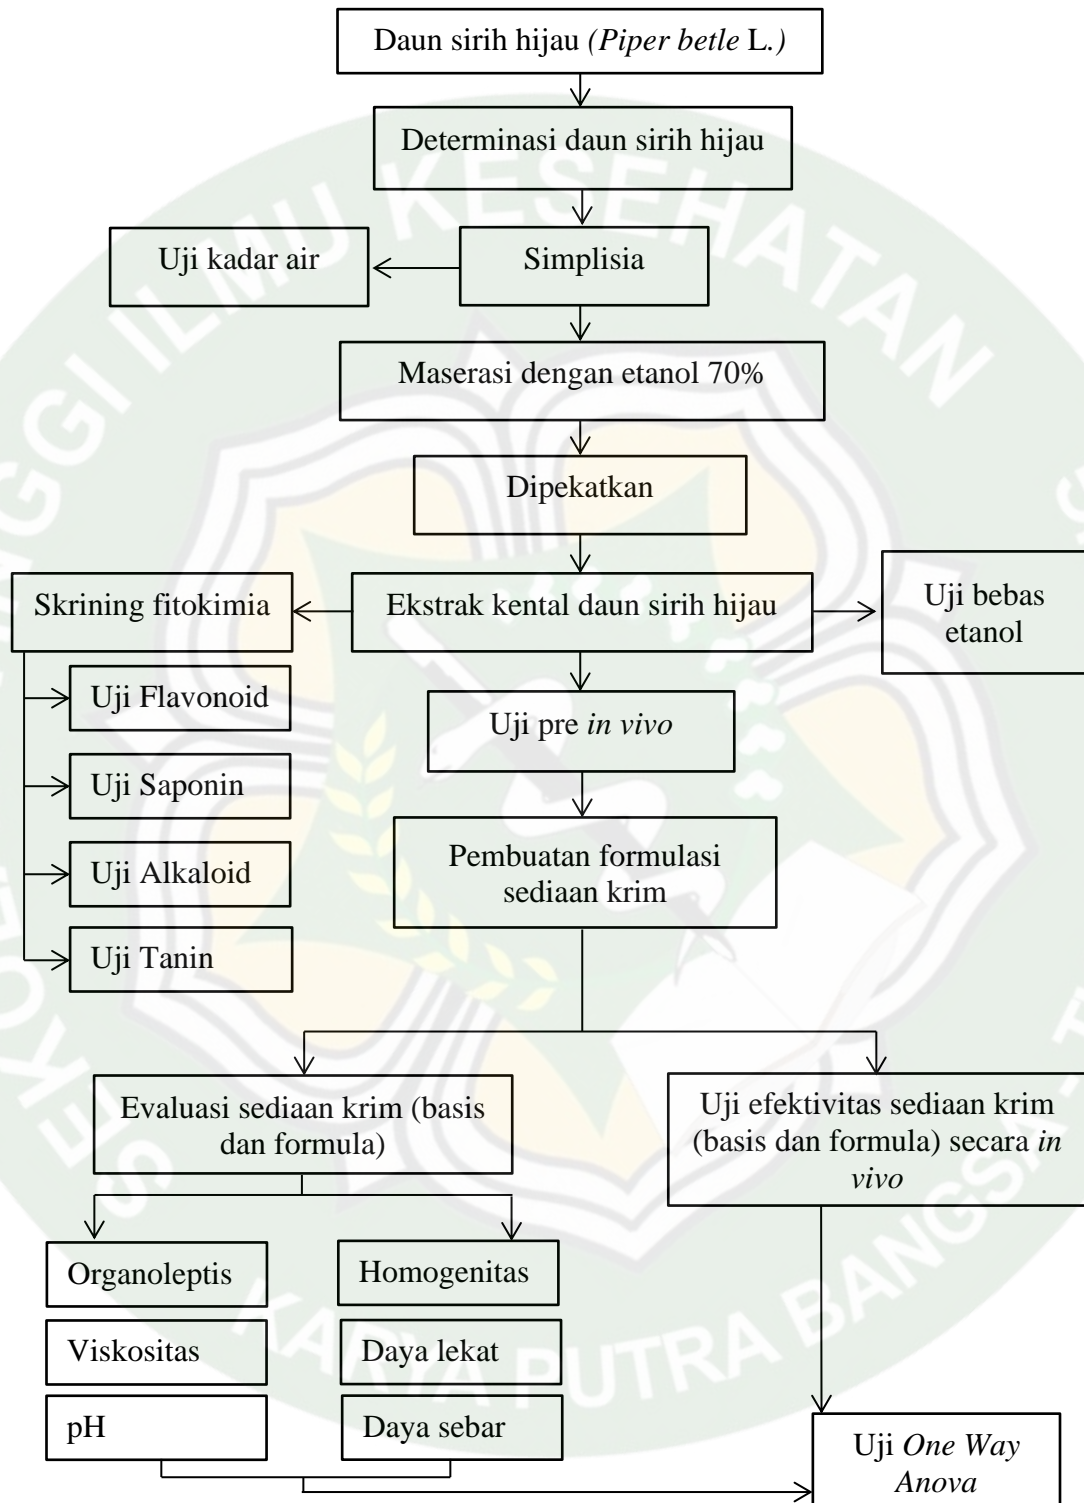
Daun sirih hijau *(Piper betle* L.*)*

Determinasi daun sirih hijau

Uji kadar air

Simplisia

Maserasi dengan etanol 70%

Dipekatkan

Skrining fitokimia

Ekstrak kental daun sirih hijau

Uji bebas etanol

Uji Flavonoid

Uji Saponin

Uji Alkaloid

Uji Tanin

Uji pre *in vivo*

Pembuatan formulasi sediaan krim

Evaluasi sediaan krim (basis dan formula)

Uji efektivitas sediaan krim (basis dan formula) secara *in vivo*

Organoleptis

Homogenitas

Viskositas

Daya lekat

pH

Daya sebar

Uji *One Way Anova*

KARYA PUTRA BANGSA

SEKOLAH TINGGI ILMU KESEHATAN